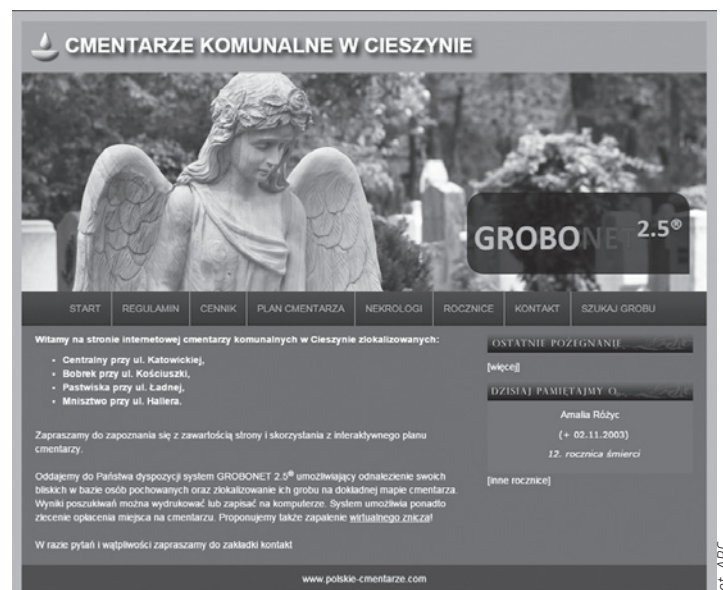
CMENTARZE KOMUNALNE W CIESZYNIE

GROBONET 2.5®

START | REGULAMIN | CENNIK | PLAN CMENTARZA | NEKROLOGI | ROCZNICE | KONTAKT | SZUKAJ GROBU

Witamy na stronie internetowej cmentarzy komunalnych w Cieszynie zlokalizowanych:

- Centralny przy ul. Katowickiej,
- Bobrek przy ul. Kościuszki,
- Pastwiska przy ul. Ładnej,
- Mnisztwo przy ul. Hallera.

Zapraszamy do zapoznania się z zawartością strony i skorzystania z interaktywnego planu cmentarzy.

Oddajemy do Państwa dyspozycji system GROBONET 2.5® umożliwiający odnalezienie swoich bliskich w bazie osób pochowanych oraz zlokalizowanie ich grobu na dokładnej mapie cmentarza. Wyniki poszukiwań można wydrukować lub zapisać na komputerze. System umożliwia ponadto zlecenie opłacenia miejsca na cmentarzu. Proponujemy także zapalenie wirtualnego znicza!

W razie pytań i wątpliwości zapraszamy do zakładki kontakt

OSTATNIE POŻEGNANIE

[więcej]

DZISIAJ PAMIĘTAJMY O...

Amalia Różyc

(+ 02.11.2003)

12. rocznica śmierci

[inne rocznice]

www.polskie-cmentarze.com

ot. ARC